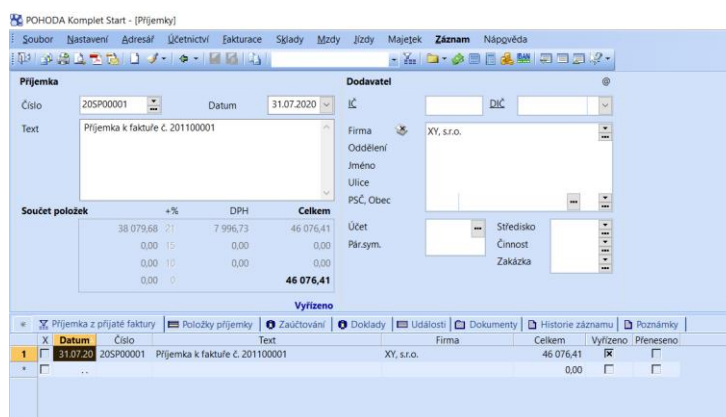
POHODA Komplet Start - [Příjemky]

Soubor Nastavení Adresář Účetnictví Fakturace Sklady Mzdy Jízdy Majetek Záznam Nápověda

Příjemka

Číslo 20SP00001 Datum 31.07.2020

Text Příjemka k faktuře č. 201100001

Součet položek

| | +% | DPH | Celkem |
|---|---|---|---|
| 38 079,68 | 21 | 7 996,73 | 46 076,41 |
| 0,00 | 15 | 0,00 | 0,00 |
| 0,00 | 10 | 0,00 | 0,00 |
| 0,00 | 0 | | 46 076,41 |

Vyřízeno

Dodavatel

IČ DIČ

Firma XY, s.r.o.
Oddělení
Jméno
Ulice
PSČ, Obec

Účet
Pár.sym.

Středisko
Činnost
Zakázka

Příjemka z přijaté faktury | Položky příjemky | Zaúčtování | Doklady | Události | Dokumenty | Historie záznamu | Poznámky

| | X | Datum | Číslo | Text | Firma | Celkem | Vyřízeno | Přeneseno |
|---|---|---|---|---|---|---|---|---|
| 1 | ☐ | 31.07.20 | 20SP00001 | Příjemka k faktuře č. 201100001 | XY, s.r.o. | 46 076,41 | ☒ | ☐ |
| * | ☐ | .. | | | | 0,00 | ☐ | ☐ |